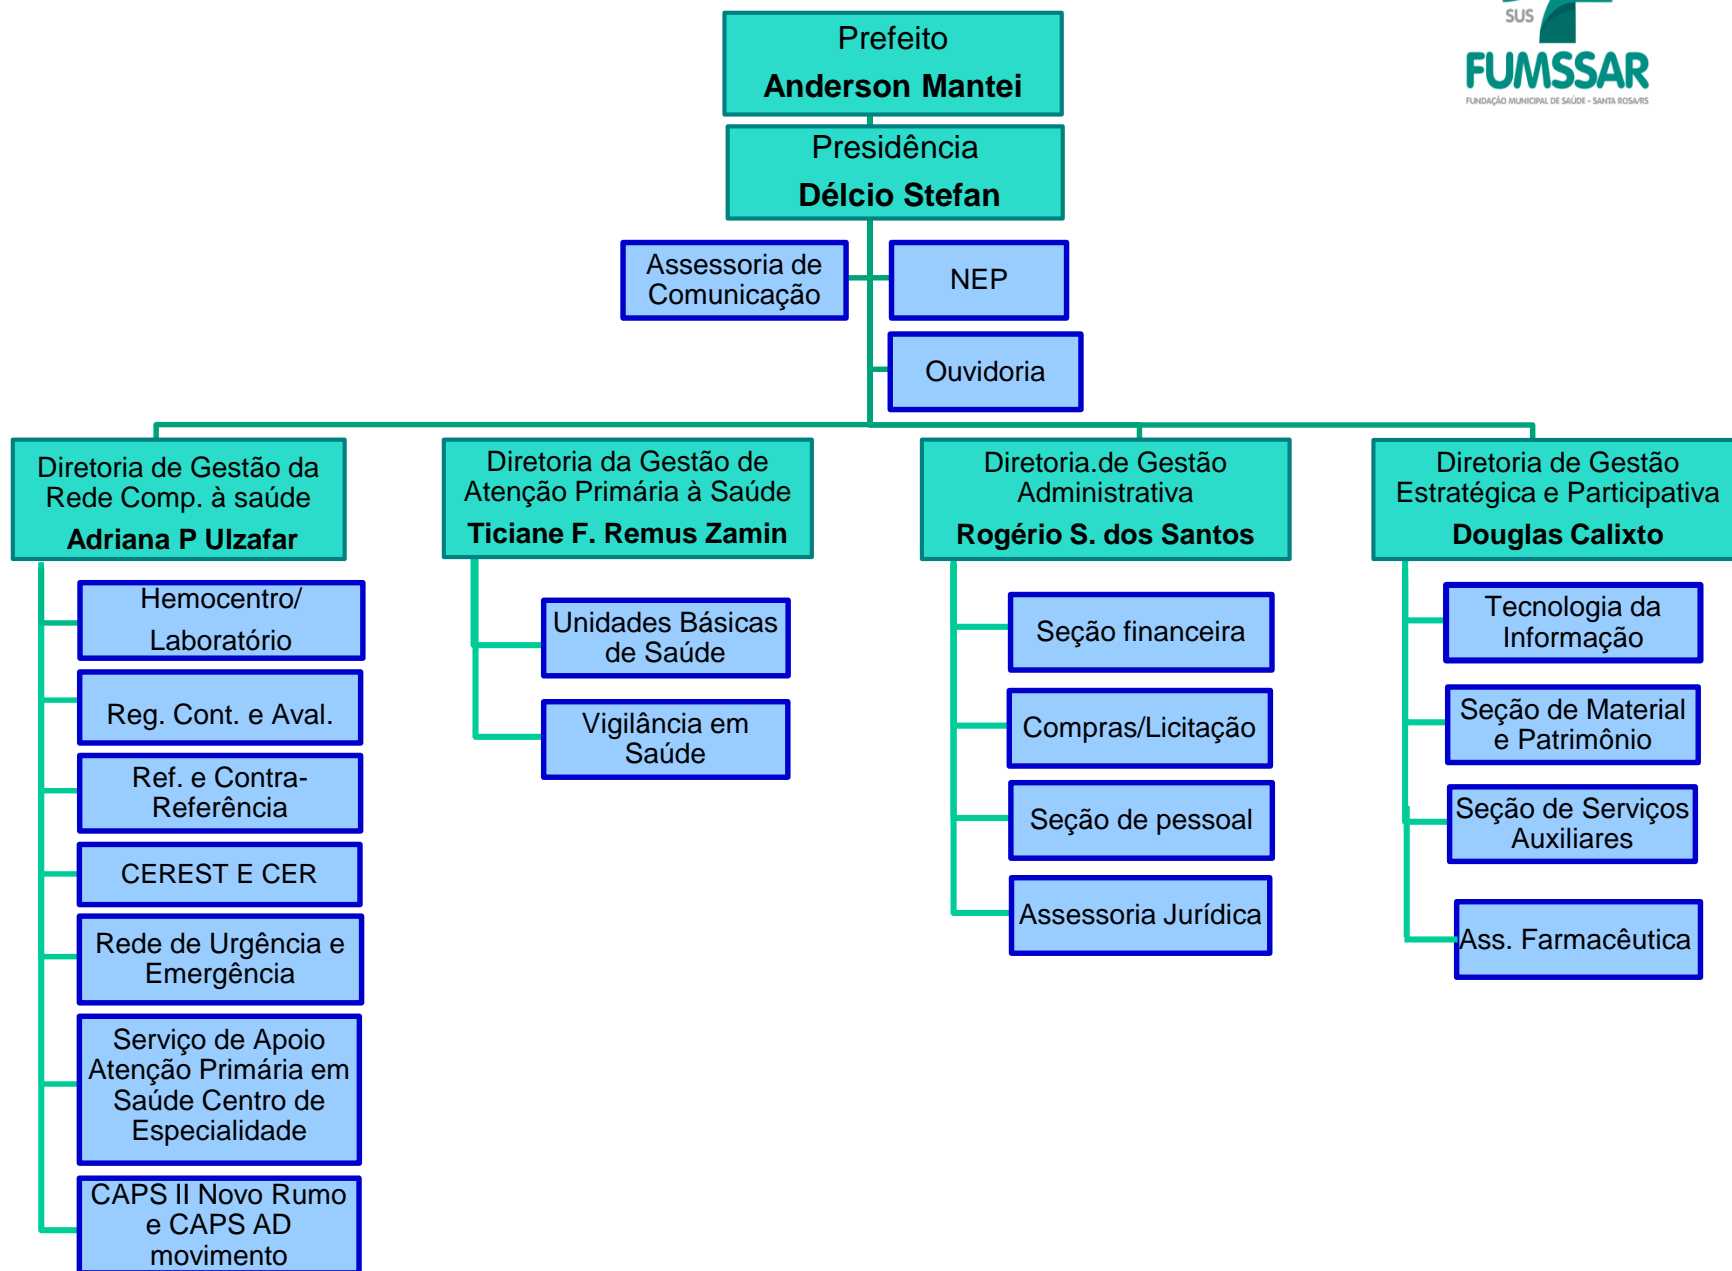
SUS
FUMSSAR
FUNDAÇÃO MUNICIPAL DE SAÚDE - SANTA ROSA/RS

Prefeito
Anderson Mantei

Presidência
Délcio Stefan

Assessoria de Comunicação

NEP

Ouvidoria

Diretoria de Gestão da Rede Comp. à saúde
Adriana P Ulzafar

Hemocentro/ Laboratório

Reg. Cont. e Aval.

Ref. e Contra-Referência

CEREST E CER

Rede de Urgência e Emergência

Serviço de Apoio Atenção Primária em Saúde Centro de Especialidade

CAPS II Novo Rumo e CAPS AD movimento

Diretoria da Gestão de Atenção Primária à Saúde
Ticiane F. Remus Zamin

Unidades Básicas de Saúde

Vigilância em Saúde

Diretoria.de Gestão Administrativa
Rogério S. dos Santos

Seção financeira

Compras/Licitação

Seção de pessoal

Assessoria Jurídica

Diretoria de Gestão Estratégica e Participativa
Douglas Calixto

Tecnologia da Informação

Seção de Material e Patrimônio

Seção de Serviços Auxiliares

Ass. Farmacêutica